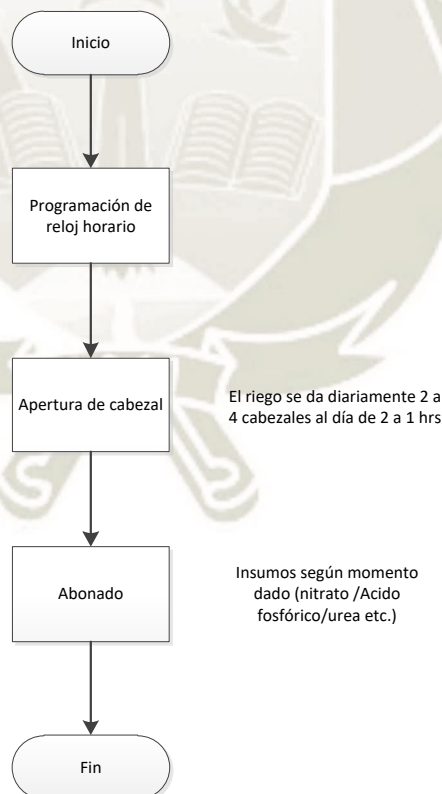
Inicio

Programación de reloj horario

Apertura de cabezal

El riego se da diariamente 2 a 4 cabezales al día de 2 a 1 hrs

Abonado

Insumos según momento dado (nitrato /Acido fosfórico/urea etc.)

Fin